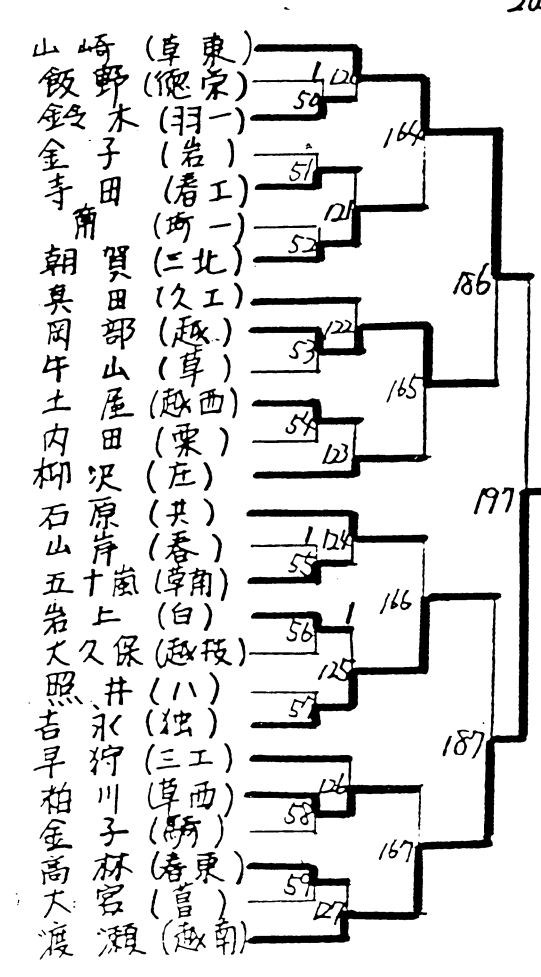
20

山崎（草東）
飯野（徳栄）
鈴木（羽一）
金子（岩）
寺田（春工）
角（两一）
朝賀（二北）
呉田（久工）
岡部（越）
牛山（草）
土屋（越西）
内田（栗）
柳沢（庄）
石原（共）
山岸（春）
五十嵐（草南）
岩上（白）
大久保（越技）
照井（八）
吉永（独）
早狩（三工）
柏川（草西）
金子（騎）
高林（春東）
大宮（首）
渡瀬（越南）

120
50
164
51
121
52
186
122
53
165
54
123
197
124
55
166
56
125
57
187
126
58
167
59
127